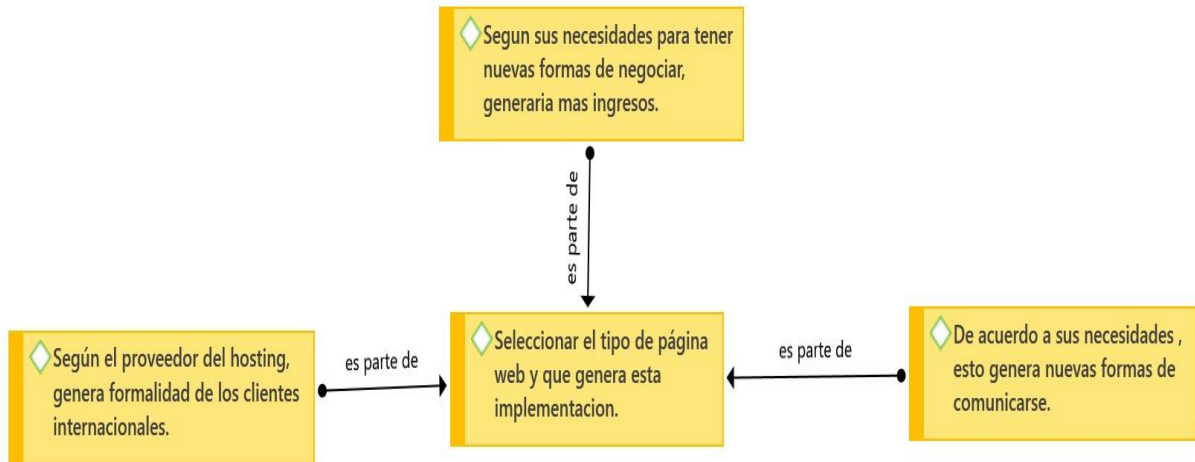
Segun sus necesidades para tener nuevas formas de negociar, generaria mas ingresos.

es parte de

Según el proveedor del hosting, genera formalidad de los clientes internacionales.

es parte de

Seleccionar el tipo de página web y que genera esta implementacion.

es parte de

De acuerdo a sus necesidades , esto genera nuevas formas de comunicarse.